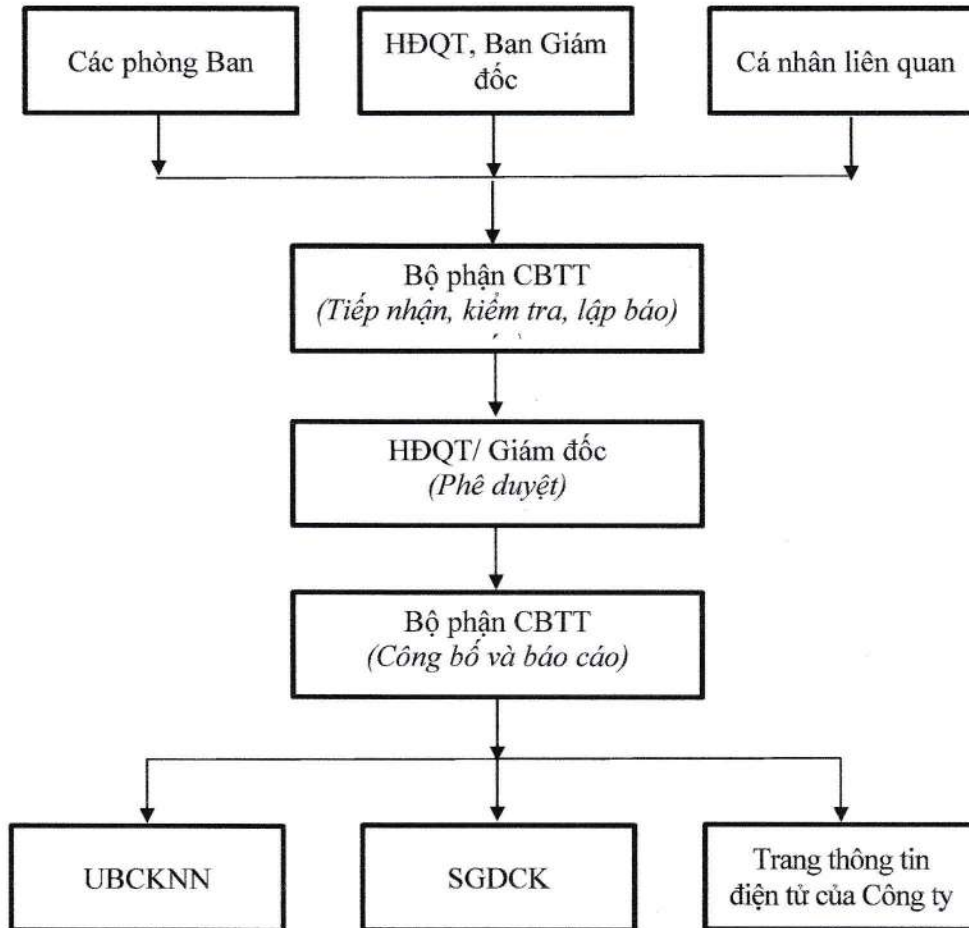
Các phòng Ban

HĐQT, Ban Giám đốc

Cá nhân liên quan

Bộ phận CBTT
*(Tiếp nhận, kiểm tra, lập báo)*

HĐQT/ Giám đốc
*(Phê duyệt)*

Bộ phận CBTT
*(Công bố và báo cáo)*

UBCKNN

SGDCK

Trang thông tin điện tử của Công ty